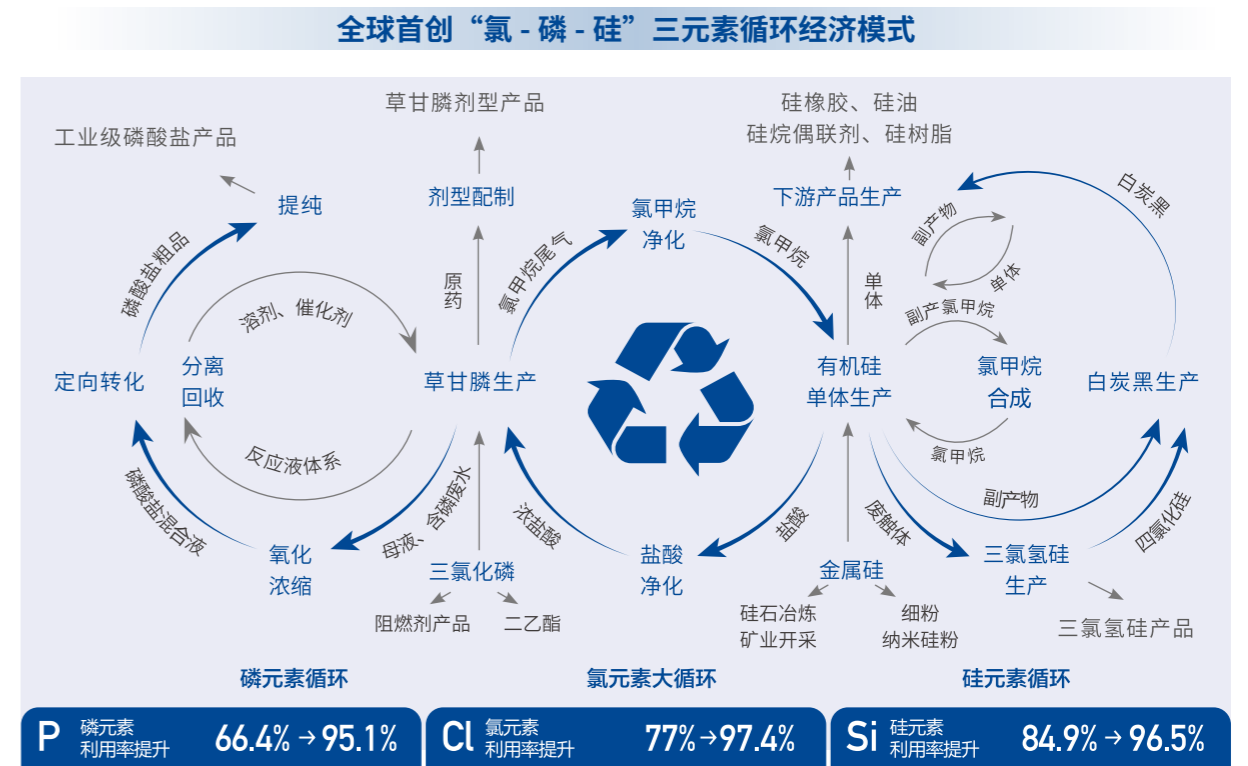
全球首创“氯 - 磷 - 硅”三元素循环经济模式

工业级磷酸盐产品

草甘膦剂型产品

硅橡胶、硅油
硅烷偶联剂、硅树脂

提纯

剂型配制

下游产品生产

白炭黑

磷酸盐粗品

溶剂、催化剂

原药

氯甲烷尾气

氯甲烷净化

氯甲烷

单体

副产物

单体

副产氯甲烷

定向转化

分离回收

草甘膦生产

有机硅单体生产

氯甲烷合成

白炭黑生产

反应液体系

氯甲烷

磷酸盐混合液

母液、含磷废水

浓盐酸

盐酸

废触体

副产物

四氯化硅

氧化浓缩

三氯化磷

盐酸净化

金属硅

三氯氢硅生产

阻燃剂产品

二乙酯

硅石冶炼
矿业开采

细粉
纳米硅粉

三氯氢硅产品

磷元素循环

氯元素大循环

硅元素循环

P 磷元素利用率提升 66.4% → 95.1%

Cl 氯元素利用率提升 77%→97.4%

Si 硅元素利用率提升 84.9% → 96.5%